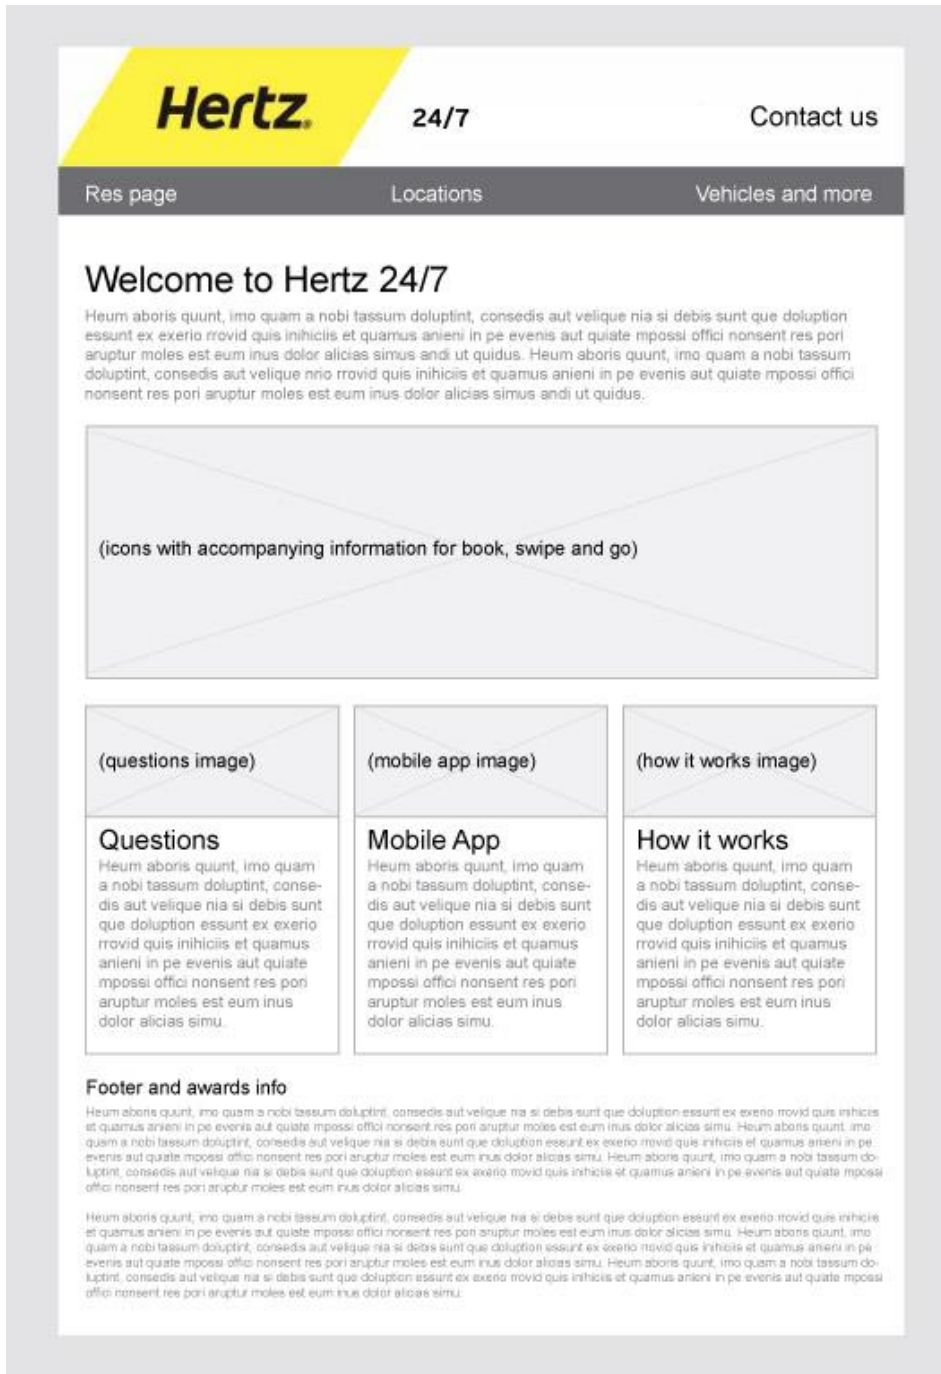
Hertz

24/7

Contact us

Res page

Locations

Vehicles and more

Welcome to Hertz 24/7

Heum aboris quunt, imo quam a nobi tassum doluptint, consedis aut velique nia si debis sunt que doluption essunt ex exerio rrovid quis inihiciis et quamus anieni in pe evenis aut quiate mpossi offici nonsent res pori aruptur moles est eum inus dolor alicias simus andi ut quidus. Heum aboris quunt, imo quam a nobi tassum doluptint, consedis aut velique nrio rrovid quis inihiciis et quamus anieni in pe evenis aut quiate mpossi offici nonsent res pori aruptur moles est eum inus dolor alicias simus andi ut quidus.

(icons with accompanying information for book, swipe and go)

(questions image)

Questions

Heum aboris quunt, imo quam a nobi tassum doluptint, consedis aut velique nia si debis sunt que doluption essunt ex exerio rrovid quis inihiciis et quamus anieni in pe evenis aut quiate mpossi offici nonsent res pori aruptur moles est eum inus dolor alicias simu.

(mobile app image)

Mobile App

Heum aboris quunt, imo quam a nobi tassum doluptint, consedis aut velique nia si debis sunt que doluption essunt ex exerio rrovid quis inihiciis et quamus anieni in pe evenis aut quiate mpossi offici nonsent res pori aruptur moles est eum inus dolor alicias simu.

(how it works image)

How it works

Heum aboris quunt, imo quam a nobi tassum doluptint, consedis aut velique nia si debis sunt que doluption essunt ex exerio rrovid quis inihiciis et quamus anieni in pe evenis aut quiate mpossi offici nonsent res pori aruptur moles est eum inus dolor alicias simu.

Footer and awards info

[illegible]

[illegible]